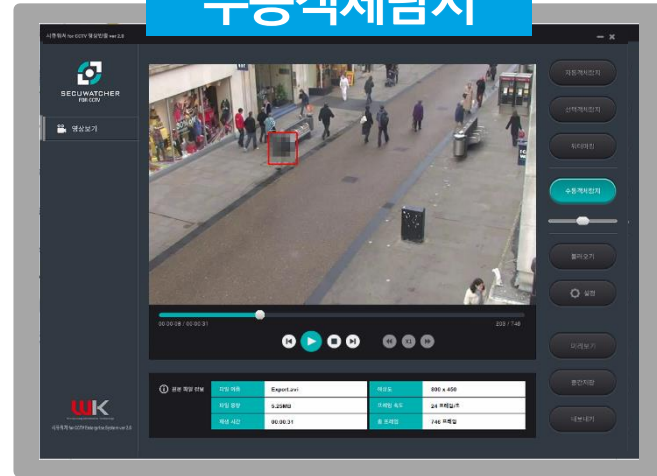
수동객체탐지

시큐워처 for CCTV 영상반출 ver 2.0

— ×

SECUWATCHER FOR CCTV

영상보기

자동객체탐지

선택객체탐지

위치매칭

수동객체탐지

필터보기

설정

미리보기

원본저장

내보내기

00:00:08 / 00:00:31

208 / 746

원본 영상 정보

| 파일 이름 | Export.avi | 해상도 | 890 x 450 |
|---|---|---|---|
| 파일 용량 | 5.25MB | 프레임 속도 | 24 프레임/초 |
| 재생 시간 | 00:00:31 | 총 프레임 | 746 프레임 |

WK

시큐워처 for CCTV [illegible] System ver 2.0